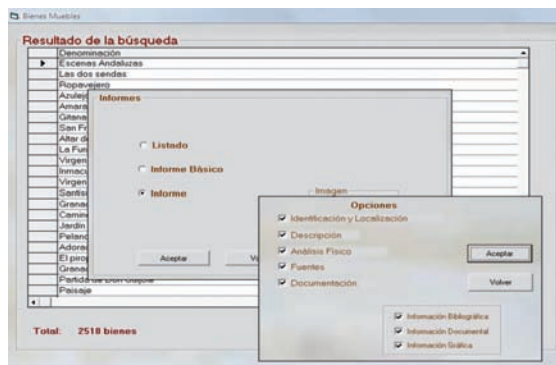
Bienes Muebles

Resultado de la búsqueda

| Denominación |
|---|
| Escenas Andaluzas |
| Las dos sendas |
| Ropavejero |
| Azule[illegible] |
| Amarg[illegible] |
| Gitana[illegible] |
| San F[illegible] |
| Altar d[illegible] |
| La Fu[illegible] |
| Virgen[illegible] |
| Inmac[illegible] |
| Virgen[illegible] |
| Santisi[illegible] |
| Granad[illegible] |
| Camin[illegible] |
| Jardin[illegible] |
| Peland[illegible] |
| Adora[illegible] |
| El piro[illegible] |
| Grana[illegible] |
| Partida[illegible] |
| Paisaje |

Informes

Listado

Informe Básico

Informe

Imagen

Aceptar

Vo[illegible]

Opciones

Identificación y Localización

Descripción

Análisis Físico

Fuentes

Documentación

Aceptar

Volver

Información Bibliográfica

Información Documental

Información Gráfica

Total: 2518 bienes